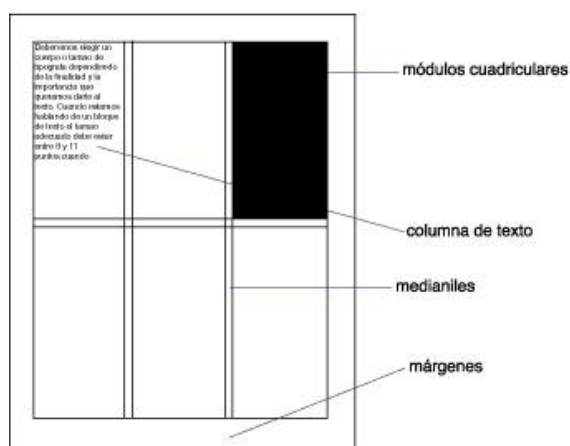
Deberemos elegir un cuerpo o tamaño de tipografía dependiendo de la finalidad y la importancia que queramos darle al texto. Cuando estemos hablando de un bloque de texto el tamaño adecuado debe estar entre 8 y 11 puntos cuando

módulos cuadriculares

columna de texto

medianiles

márgenes